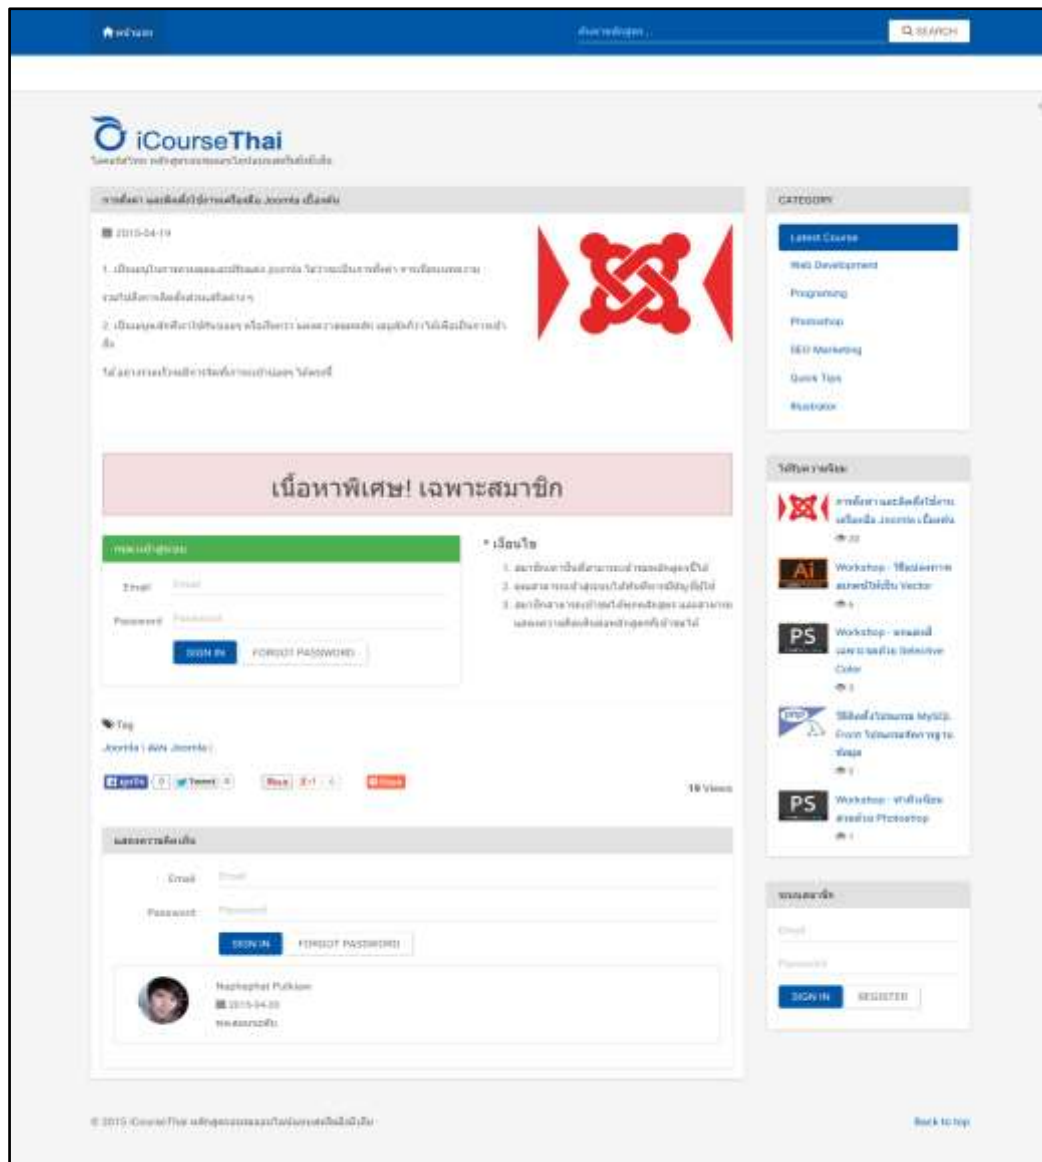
หน้าแรก

SEARCH

iCourseThai

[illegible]

2015-04-19

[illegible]

เนื้อหาพิเศษ! เฉพาะสมาชิก

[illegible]

Email

Password

SIGN IN FORGOT PASSWORD

* เงื่อนไข

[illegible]

Tag

Joomla | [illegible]

19 Views

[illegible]

Email

Password

SIGN IN FORGOT PASSWORD

Naphaphat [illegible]

2015-04-20

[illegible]

CATEGORY

Latest Course

Web Development

Programing

Photoshop

SEO Marketing

Quick Tips

Illustrator

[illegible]

Ai Workshop - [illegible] Vector

PS Workshop - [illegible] Selective Color

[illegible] MySQL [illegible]

PS Workshop - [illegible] Photoshop

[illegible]

Email

Password

SIGN IN REGISTER

© 2015 iCourseThai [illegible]

Back to top